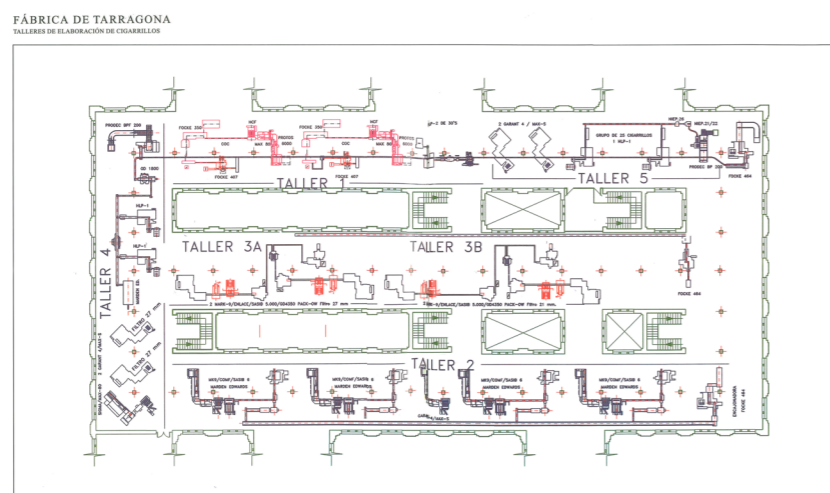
FÁBRICA DE TARRAGONA
TALLERES DE ELABORACIÓN DE CIGARRILLOS

TALLER 1

TALLER 5

TALLER 3A

TALLER 3B

TALLER 4

TALLER 2

FOCKE 407

FOCKE 407

FOCKE 350

FOCKE 350

MAX 8000

MAX 8000

GRUPO DE 25 CIGARRILLOS

FOCKE 464

FOCKE 464

FOCKE 464

HLP-1

HLP-1

MKS/CONF/SASIB 6

MKS/CONF/SASIB 6

MKS/CONF/SASIB 6

MKS/CONF/SASIB 6

HARDEN EDWARDS

HARDEN EDWARDS

HARDEN EDWARDS

HARDEN EDWARDS

FILTRO 27 mm

FILTRO 27 mm

EMBALADORA

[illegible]